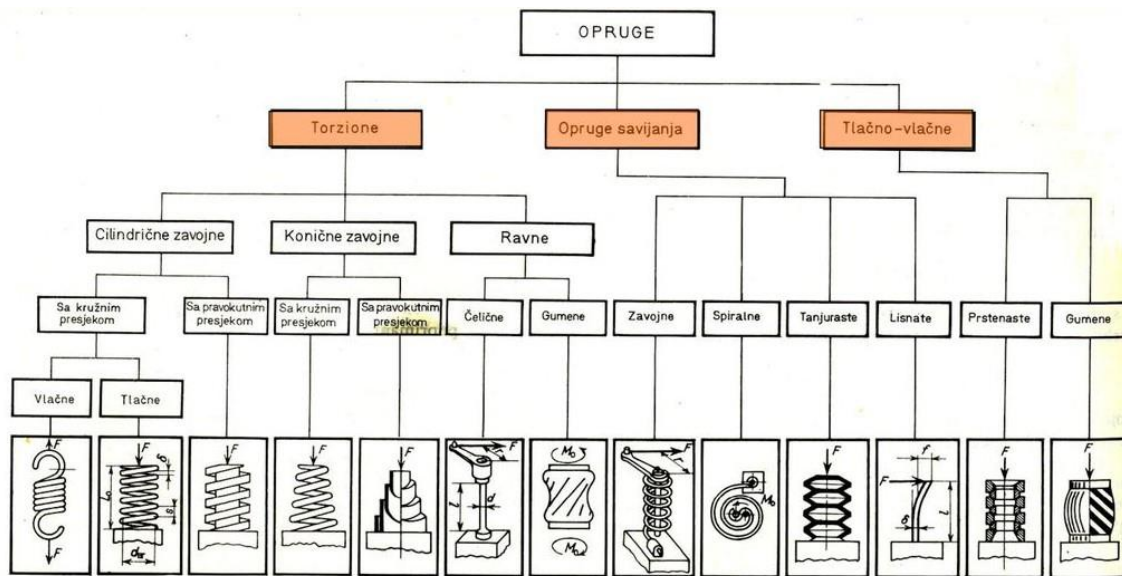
OPRUGE

Torzione

Opruge savijanja

Tlačno-vlačne

Cilindrične zavojne

Konične zavojne

Ravne

Sa kružnim presjekom

Sa pravokutnim presjekom

Sa kružnim presjekom

Sa pravokutnim presjekom

Čelične

Gumene

Zavojne

Spiralne

Tanjuraste

Lisnate

Prstenaste

Gumene

Vlačne

Tlačne

$F$

$F$

$d_{sr}$

$F$

$F$

$F$

$F$

$d$

$l$

$M_o$

$M_{o}$

$F$

$M_o$

$F$

$F$

$f$

$l$

$\delta$

$F$

$F$